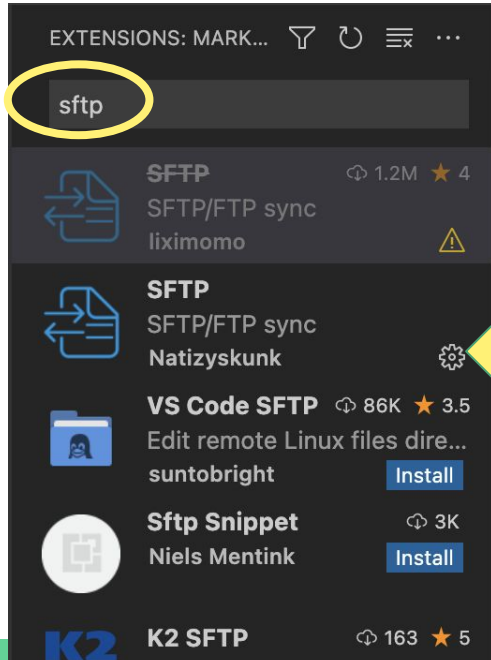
EXTENSIONS: MARK...

sftp

~~SFTP~~ 1.2M ★ 4
SFTP/FTP sync
liximomo

SFTP
SFTP/FTP sync
Natizyskunk

VS Code SFTP 86K ★ 3.5
Edit remote Linux files dire...
suntobright
Install

Sftp Snippet 3K
Niels Mentink
Install

K2
K2 SFTP 163 ★ 5